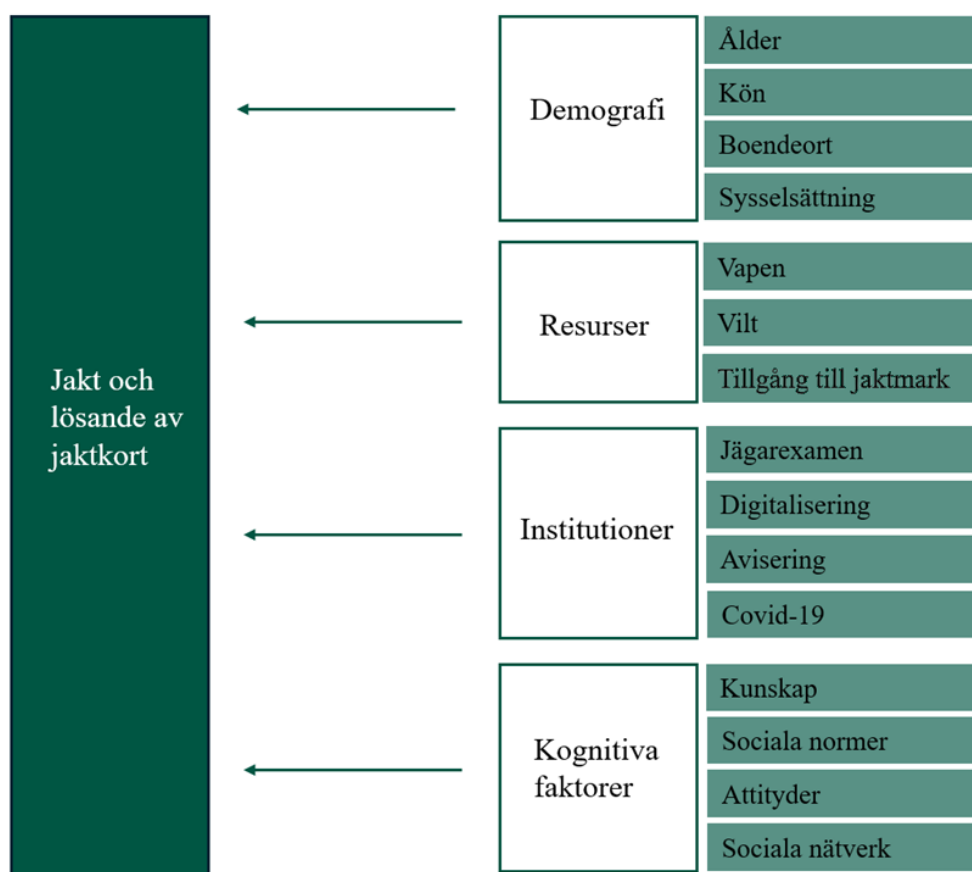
Jakt och lösande av jaktkort

Demografi

Ålder

Kön

Boendeort

Sysselsättning

Resurser

Vapen

Vilt

Tillgång till jaktmark

Institutioner

Jägarexamen

Digitalisering

Avisering

Covid-19

Kognitiva faktorer

Kunskap

Sociala normer

Attityder

Sociala nätverk